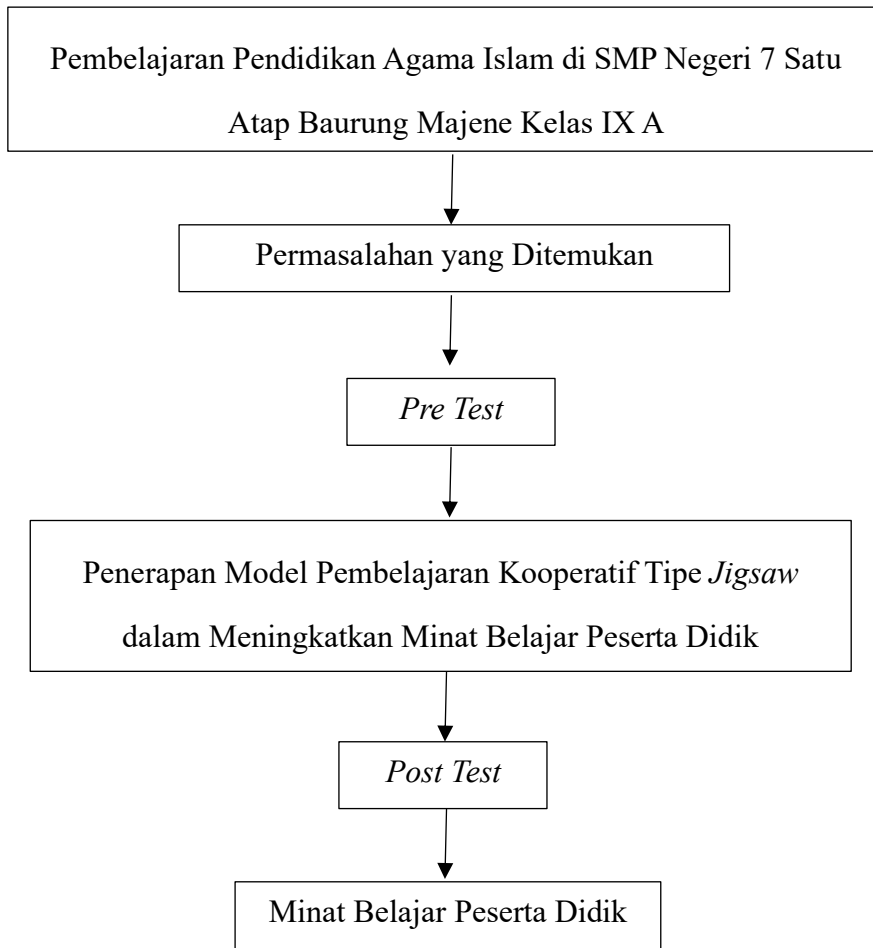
Pembelajaran Pendidikan Agama Islam di SMP Negeri 7 Satu Atap Baurung Majene Kelas IX A

Permasalahan yang Ditemukan

Pre Test

Penerapan Model Pembelajaran Kooperatif Tipe Jigsaw dalam Meningkatkan Minat Belajar Peserta Didik

Post Test

Minat Belajar Peserta Didik